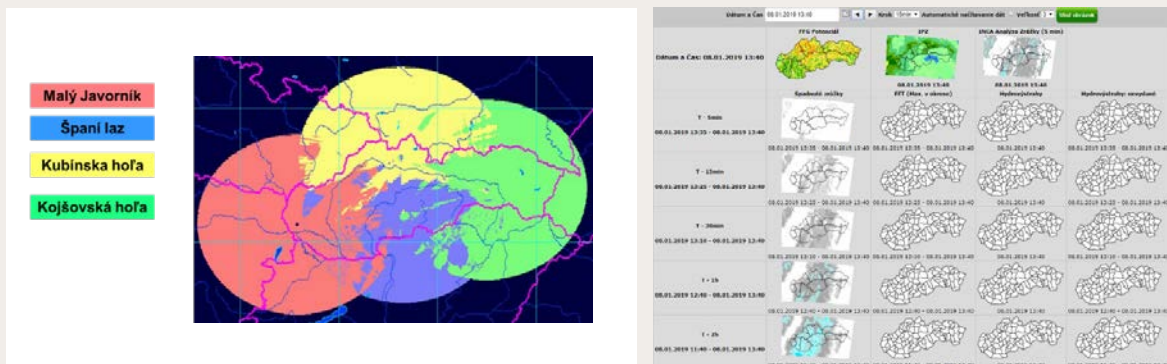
Malý Javorník

Španí laz

Kubínska hoľa

Kojšovská hoľa

Dátum a Čas 08.01.2019 13:40 Krok 5min Automatické načítavanie dát Veľkosť 1 Ulož obrázok

Dátum a Čas: 08.01.2019 13:40

FFG Potenciál

IPZ

INCA Analýza zrážky (5 min)

08.01.2019 13:40

08.01.2019 13:40

Spadnuté zrážky

FFT (Max. v okrese)

Hydroojazdy

Hydroojazdy: ovoplavé

T - 5min

08.01.2019 13:35 - 08.01.2019 13:40

T - 15min

08.01.2019 13:25 - 08.01.2019 13:40

T - 30min

08.01.2019 13:10 - 08.01.2019 13:40

T - 1h

08.01.2019 12:40 - 08.01.2019 13:40

T - 3h

08.01.2019 11:40 - 08.01.2019 13:40